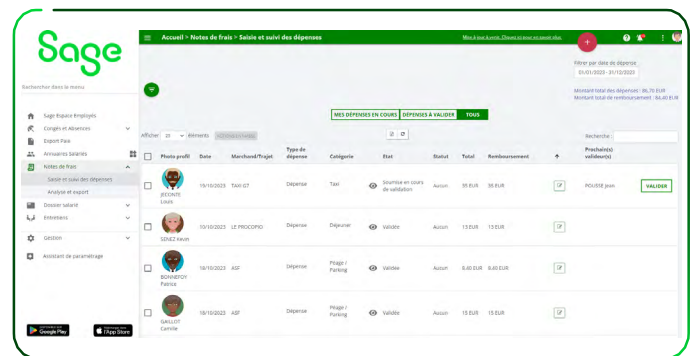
Sage

Rechercher dans le menu

Sage Espace Employés
Congés et Absences
Export Paie
Annuaires Salariés
Notes de frais
Saisie et suivi des dépenses
Analyse et export
Dossier salarié
Entretiens
Gestion
Assistant de paramétrage

Google Play
App Store

Accueil > Notes de frais > Saisie et suivi des dépenses

Mise à jour à venir. Cliquez ici pour en savoir plus.

Filtrer par date de dépense
01/01/2023 - 31/12/2023

Montant total des dépenses : 86,70 EUR
Montant total de remboursement : 84,40 EUR

MES DÉPENSES EN COURS | DÉPENSES À VALIDER | TOUS

Afficher 20 éléments

Recherche :

| | Photo profil | Date | Marchand/Trajet | Type de dépense | Catégorie | | Etat | Statut | Total | Remboursement | | | Prochain(s) valideur(s) | |
|---|---|---|---|---|---|---|---|---|---|---|---|---|---|---|
| | JEGONTE Louis | 19/10/2023 | TAXI G7 | Dépense | Taxi | | Soumise en cours de validation | Aucun | 35 EUR | 35 EUR | | | POUSSE Jean | VALIDER |
| | SENEZ Kevin | 10/10/2023 | LE PROCOPIO | Dépense | Déjeuner | | Validée | Aucun | 13 EUR | 13 EUR | | | | |
| | BONNEFOY Patrice | 18/10/2023 | ASF | Dépense | Péage / Parking | | Validée | Aucun | 8,40 EUR | 8,40 EUR | | | | |
| | GAILLOT Camille | 18/10/2023 | ABF | Dépense | Péage / Parking | | Validée | Aucun | 15 EUR | 15 EUR | | | | |